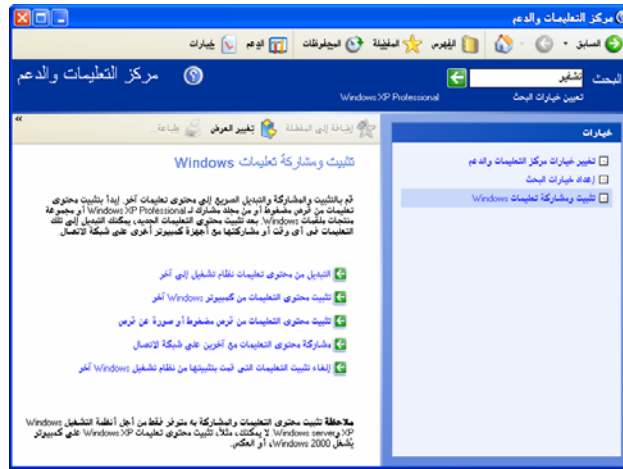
مركز التعليمات والدعم

السابق الفهرس المفضلة المحفوظات الدعم خيارات

البحث تشغيل
تعيين خيارات البحث
Windows XP Professional
مركز التعليمات والدعم

خيارات
تغيير خيارات مركز التعليمات والدعم
إعداد خيارات البحث
تثبيت ومشاركة تعليمات Windows

إضافة إلى المفضلة تغيير العرض طباعة...

تثبيت ومشاركة تعليمات Windows

قم بالتثبيت والمشاركة والتبديل السريع إلى محتوى تعليمات آخر. إبدأ بتثبيت محتوى تعليمات من قرص مضغوط أو من مجلد مشارك لـ Windows XP Professional أو مجموعة منتجات ملقمات Windows. بعد تثبيت محتوى التعليمات الجديد، يمكنك التبديل إلى تلك التعليمات في أي وقت أو مشاركتها مع أجهزة كمبيوتر أخرى على شبكة الاتصال.

التبديل من محتوى تعليمات نظام تشغيل إلى آخر
تثبيت محتوى التعليمات من كمبيوتر Windows آخر
تثبيت محتوى التعليمات من قرص مضغوط أو صورة عن قرص
مشاركة محتوى التعليمات مع آخرين على شبكة الاتصال
إلغاء تثبيت التعليمات التي تمت بتثبيتها من نظام تشغيل Windows آخر

ملاحظة تثبيت محتوى التعليمات والمشاركة به متوفر فقط من أجل أنظمة التشغيل Windows XP وWindows server. لا يمكنك، مثلاً، تثبيت محتوى تعليمات Windows XP على كمبيوتر يشغل Windows 2000، أو العكس.